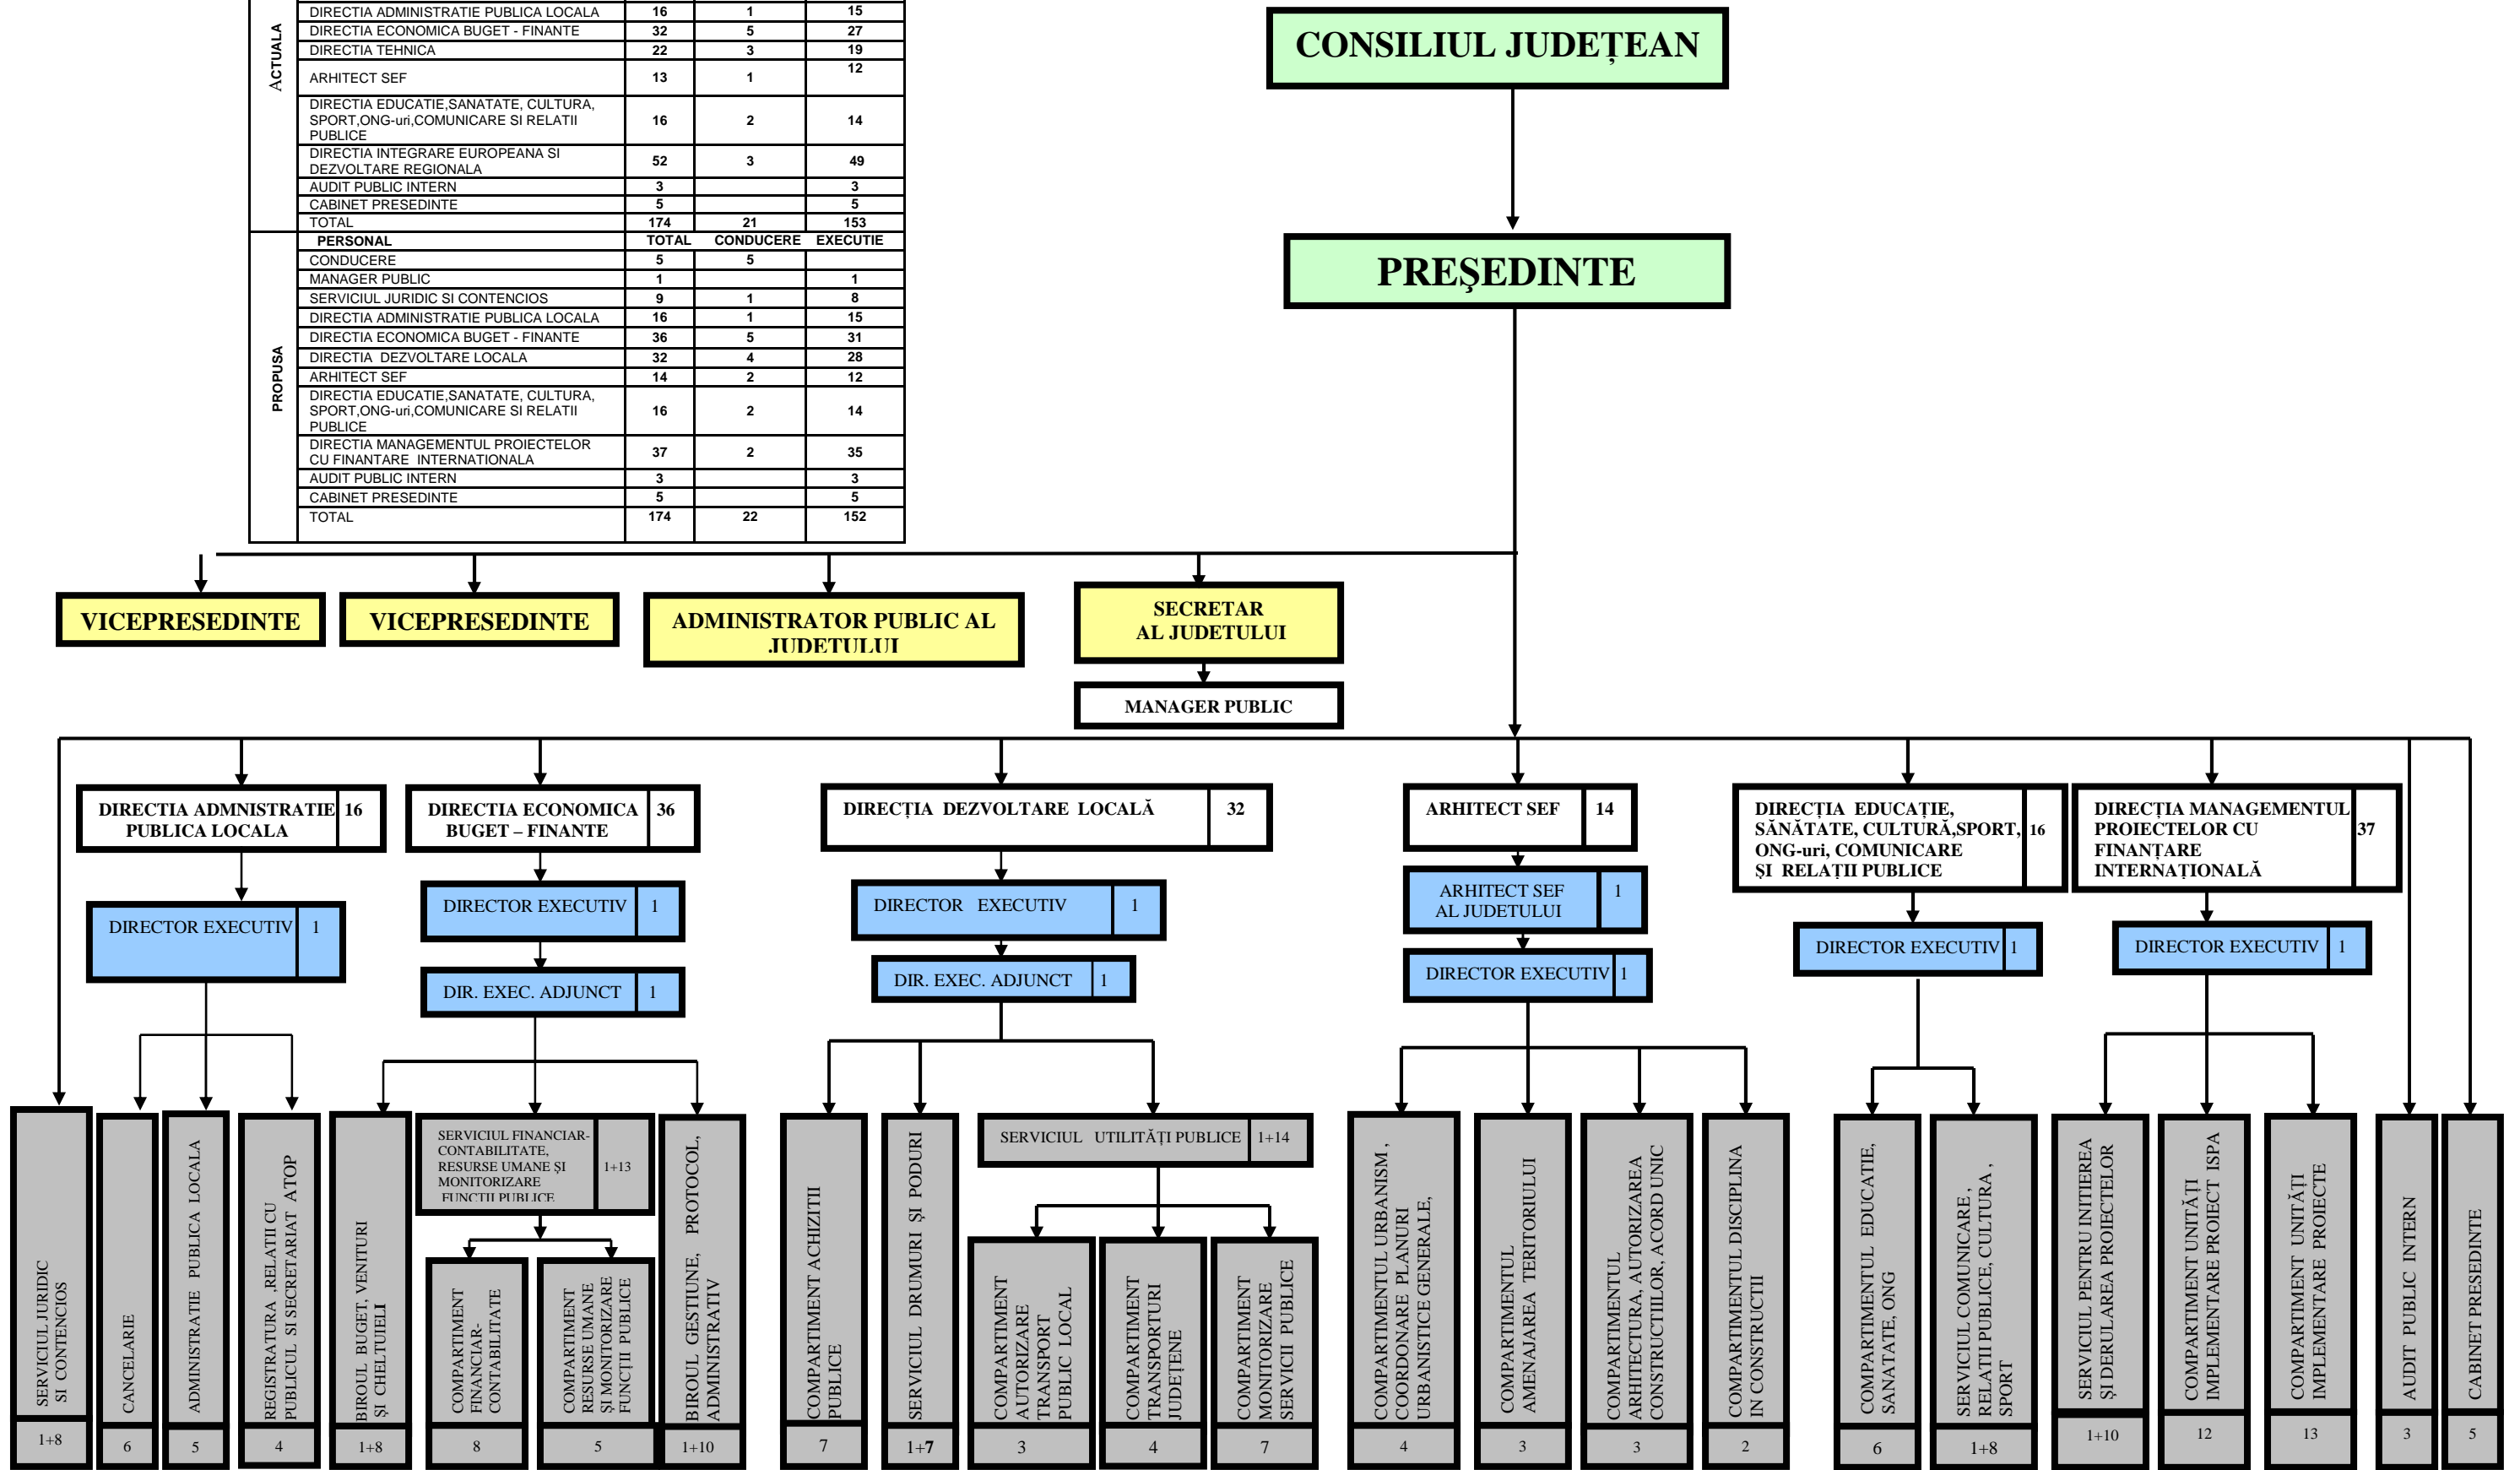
| ACTUALA | | | | |
|---|---|---|---|---|
| | DIRECTIA ADMINISTRATIE PUBLICA LOCALA | 16 | 1 | 15 |
| | DIRECTIA ECONOMICA BUGET - FINANTE | 32 | 5 | 27 |
| | DIRECTIA TEHNICA | 22 | 3 | 19 |
| | ARHITECT SEF | 13 | 1 | 12 |
| | DIRECTIA EDUCATIE,SANATATE, CULTURA, SPORT,ONG-uri,COMUNICARE SI RELATII PUBLICE | 16 | 2 | 14 |
| | DIRECTIA INTEGRARE EUROPEANA SI DEZVOLTARE REGIONALA | 52 | 3 | 49 |
| | AUDIT PUBLIC INTERN | 3 | | 3 |
| | CABINET PRESEDINTE | 5 | | 5 |
| | TOTAL | 174 | 21 | 153 |
| PROPUSA | PERSONAL | TOTAL | CONDUCERE | EXECUTIE |
| | CONDUCERE | 5 | 5 | |
| | MANAGER PUBLIC | 1 | | 1 |
| | SERVICIUL JURIDIC SI CONTENCIOS | 9 | 1 | 8 |
| | DIRECTIA ADMINISTRATIE PUBLICA LOCALA | 16 | 1 | 15 |
| | DIRECTIA ECONOMICA BUGET - FINANTE | 36 | 5 | 31 |
| | DIRECTIA DEZVOLTARE LOCALA | 32 | 4 | 28 |
| | ARHITECT SEF | 14 | 2 | 12 |
| | DIRECTIA EDUCATIE,SANATATE, CULTURA, SPORT,ONG-uri,COMUNICARE SI RELATII PUBLICE | 16 | 2 | 14 |
| | DIRECTIA MANAGEMENTUL PROIECTELOR CU FINANTARE INTERNATIONALA | 37 | 2 | 35 |
| | AUDIT PUBLIC INTERN | 3 | | 3 |
| | CABINET PRESEDINTE | 5 | | 5 |
| | TOTAL | 174 | 22 | 152 |

CONSILIUL JUDEȚEAN

PREŞEDINTE

VICEPRESEDINTE

VICEPRESEDINTE

ADMINISTRATOR PUBLIC AL JUDETULUI

SECRETAR AL JUDETULUI

MANAGER PUBLIC

DIRECTIA ADMNISTRATIE PUBLICA LOCALA 16

DIRECTOR EXECUTIV 1

DIRECTIA ECONOMICA BUGET – FINANTE 36

DIRECTOR EXECUTIV 1

DIR. EXEC. ADJUNCT 1

DIRECȚIA DEZVOLTARE LOCALĂ 32

DIRECTOR EXECUTIV 1

DIR. EXEC. ADJUNCT 1

ARHITECT SEF 14

ARHITECT SEF AL JUDETULUI 1

DIRECTOR EXECUTIV 1

DIRECȚIA EDUCAȚIE, SĂNĂTATE, CULTURĂ,SPORT, ONG-uri, COMUNICARE ŞI RELAȚII PUBLICE 16

DIRECTOR EXECUTIV 1

DIRECȚIA MANAGEMENTUL PROIECTELOR CU FINANȚARE INTERNAȚIONALĂ 37

DIRECTOR EXECUTIV 1

SERVICIUL JURIDIC SI CONTENCIOS 1+8

CANCELARIE 6

ADMINISTRATIE PUBLICA LOCALA 5

REGISTRATURA ,RELATII CU PUBLICUL SI SECRETARIAT ATOP 4

BIROUL BUGET, VENITURI ŞI CHELTUIELI 1+8

SERVICIUL FINANCIAR-CONTABILITATE, RESURSE UMANE ŞI MONITORIZARE FUNCTII PUBLICE 1+13

COMPARTIMENT FINANCIAR-CONTABILITATE 8

COMPARTIMENT RESURSE UMANE ŞI MONITORIZARE FUNCȚII PUBLICE 5

BIROUL GESTIUNE, PROTOCOL, ADMINISTRATIV 1+10

COMPARTIMENT ACHIZITII PUBLICE 7

SERVICIUL DRUMURI ŞI PODURI 1+7

SERVICIUL UTILITĂȚI PUBLICE 1+14

COMPARTIMENT AUTORIZARE TRANSPORT PUBLIC LOCAL 3

COMPARTIMENT TRANSPORTURI JUDEȚENE 4

COMPARTIMENT MONITORIZARE SERVICII PUBLICE 7

COMPARTIMENTUL URBANISM , COORDONARE PLANURI URBANISTICE GENERALE, 4

COMPARTIMENTUL AMENAJAREA TERITORIULUI 3

COMPARTIMENTUL ARHITECTURA, AUTORIZAREA CONSTRUCTIILOR, ACORD UNIC 3

COMPARTIMENTUL DISCIPLINA IN CONSTRUCTII 2

COMPARTIMENTUL EDUCATIE, SANATATE, ONG 6

SERVICIUL COMUNICARE , RELATII PUBLICE, CULTURA , SPORT 1+8

SERVICIUL PENTRU INITIEREA ŞI DERULAREA PROIECTELOR 1+10

COMPARTIMENT UNITĂȚI IMPLEMENTARE PROIECT ISPA 12

COMPARTIMENT UNITĂȚI IMPLEMENTARE PROIECTE 13

AUDIT PUBLIC INTERN 3

CABINET PRESEDINTE 5